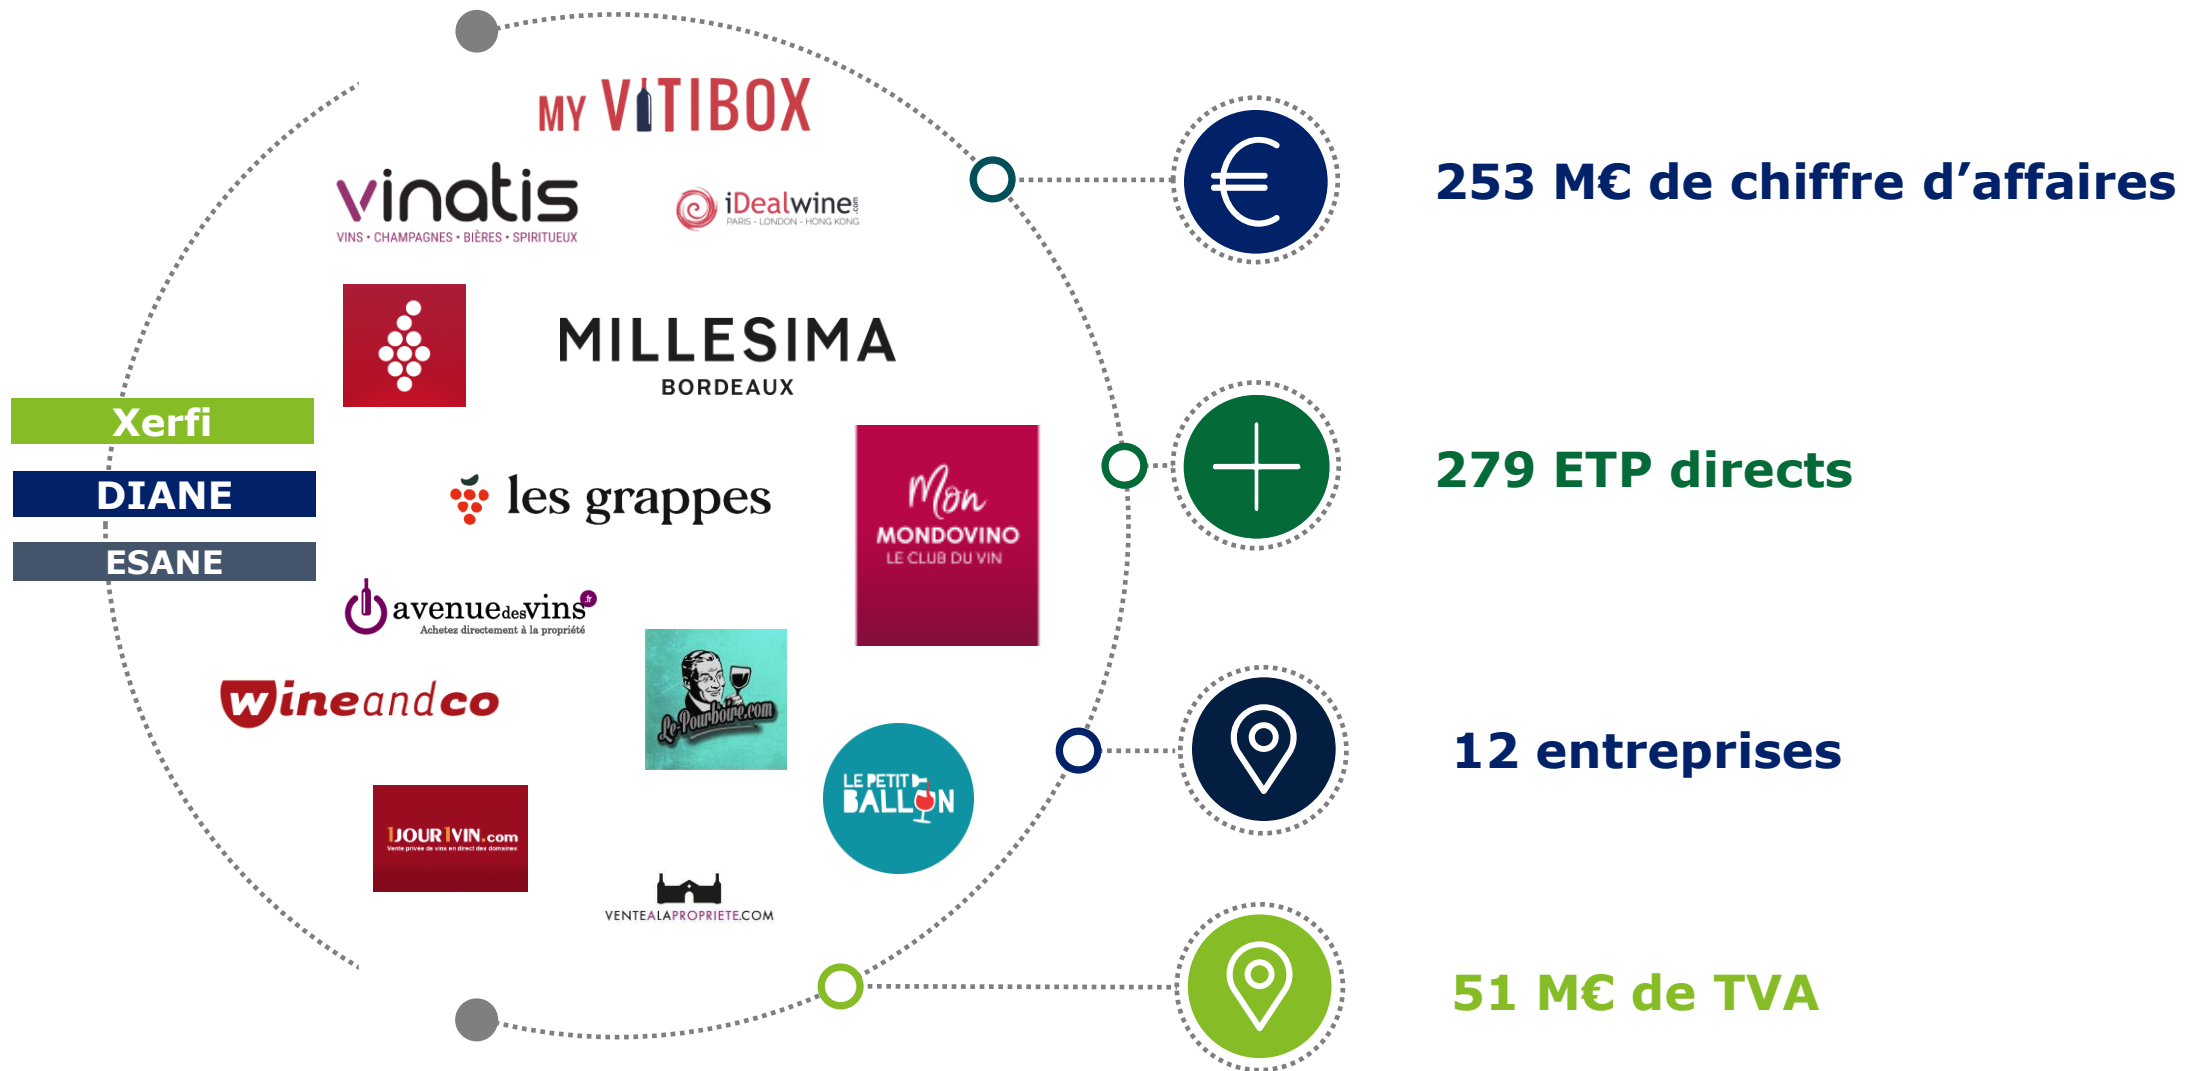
MY VITIBOX

vinatis
VINS • CHAMPAGNES • BIÈRES • SPIRITUEUX

iDealwine.com
PARIS - LONDON - HONG KONG

MILLESIMA
BORDEAUX

Xerfi
DIANE
ESANE

les grappes

Mon
MONDOVINO
LE CLUB DU VIN

avenuedesvins.fr
Achetez directement à la propriété

wineandco

Le-Pourboire.com

LE PETIT BALLON

1JOUR1VIN.com
Vente privée de vins en direct des domaines

VENTEALAPROPRIETE.COM

253 M€ de chiffre d'affaires

279 ETP directs

12 entreprises

51 M€ de TVA